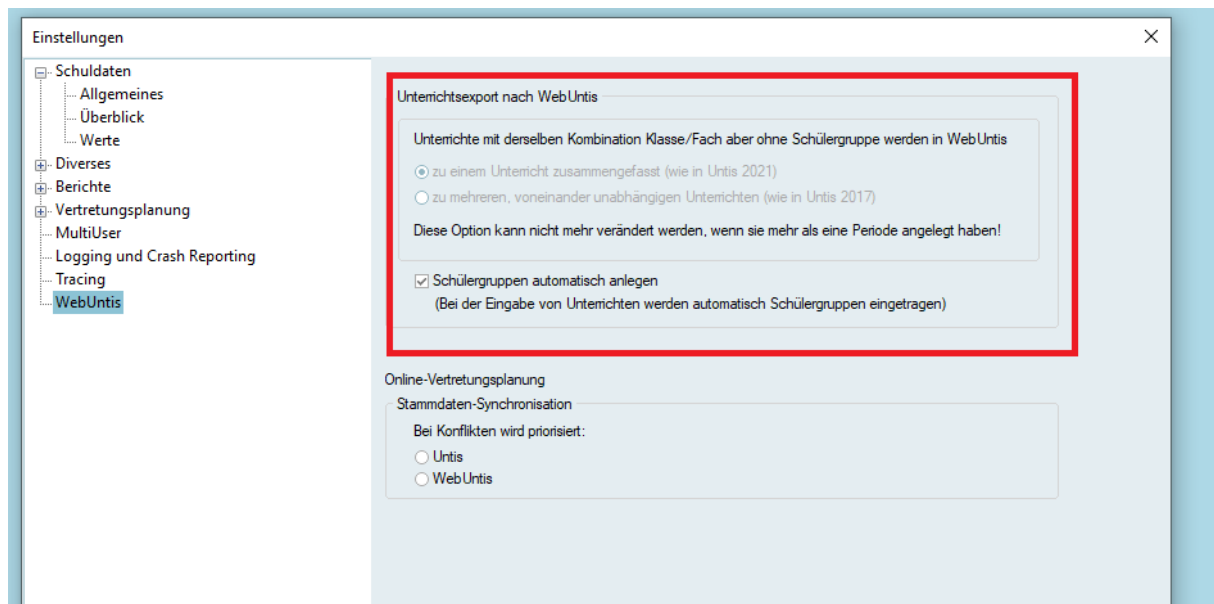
Einstellungen

Schuldaten
Allgemeines
Überblick
Werte
Diverses
Berichte
Vertretungsplanung
MultiUser
Logging und Crash Reporting
Tracing
WebUntis

Unterrichtsexport nach WebUntis

Unterrichte mit derselben Kombination Klasse/Fach aber ohne Schülergruppe werden in WebUntis

zu einem Unterricht zusammengefasst (wie in Untis 2021)
zu mehreren, voneinander unabhängigen Unterrichten (wie in Untis 2017)

Diese Option kann nicht mehr verändert werden, wenn sie mehr als eine Periode angelegt haben!

Schülergruppen automatisch anlegen
(Bei der Eingabe von Unterrichten werden automatisch Schülergruppen eingetragen)

Online-Vertretungsplanung

Stammdaten-Synchronisation

Bei Konflikten wird priorisiert:
Untis
WebUntis